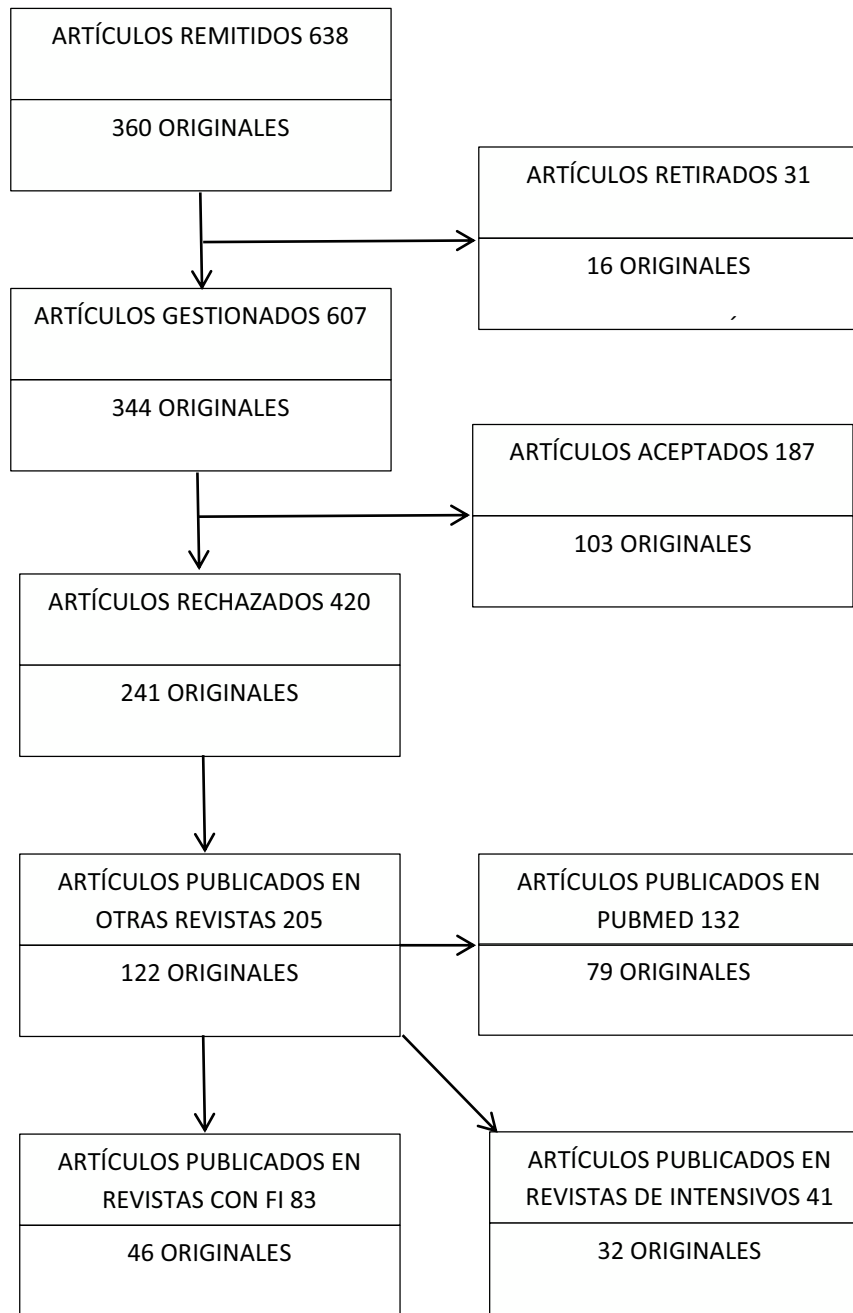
ARTÍCULOS REMITIDOS 638

360 ORIGINALES

ARTÍCULOS RETIRADOS 31

16 ORIGINALES

ARTÍCULOS GESTIONADOS 607

344 ORIGINALES

ARTÍCULOS ACEPTADOS 187

103 ORIGINALES

ARTÍCULOS RECHAZADOS 420

241 ORIGINALES

ARTÍCULOS PUBLICADOS EN OTRAS REVISTAS 205

122 ORIGINALES

ARTÍCULOS PUBLICADOS EN PUBMED 132

79 ORIGINALES

ARTÍCULOS PUBLICADOS EN REVISTAS CON FI 83

46 ORIGINALES

ARTÍCULOS PUBLICADOS EN REVISTAS DE INTENSIVOS 41

32 ORIGINALES